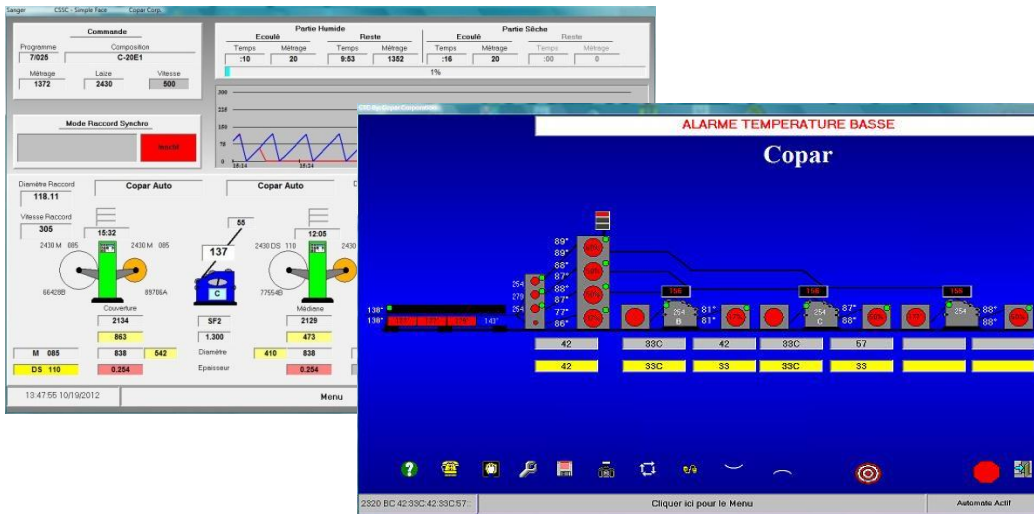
Sanger CSSC - Simple Face Copar Corp.

Commande
Programme 7/025
Composition C-20E1
Métrage 1372
Laize 2430
Vitesse 500

Partie Humide
Ecoulè
Temps :10
Métrage 20
Reste
Temps 9:53
Métrage 1352

Partie Sèche
Ecoulè
Temps :16
Métrage 20
Reste
Temps :00
Métrage 0

1%

300
225
150
75
0
18:34
18:34

Mode Raccord Synchro
Inactif

Diamètre Raccord 118.11
Vitesse Raccord 305

Copar Auto
Copar Auto

15:32
12:05
55
137

2430 M 085
2430 M 085
2430 DS 110
2430 DS

66428B
89786A
77554B

Couverture 2134
863
SF2
1.300
Médiane 2129
473

M 085
DS 110
838
542
0.254
Diamètre
Epaisseur
410
838
0.254

13:47:55 10/19/2012
Menu

CTC By Copar Corporation

ALARME TEMPERATURE BASSE

Copar

89°
89°
88°
87°
88°
87°
77°
86°

254
279
254

138°
138°
143°

156
156
156

254 B
81°
81°
254 C
87°
88°
254
88°
88°

42
33C
42
33C
57

42
33C
33
33C
33

2S20 BC 42:33C:42:33C:57:
Cliquer ici pour le Menu
Automate Actif